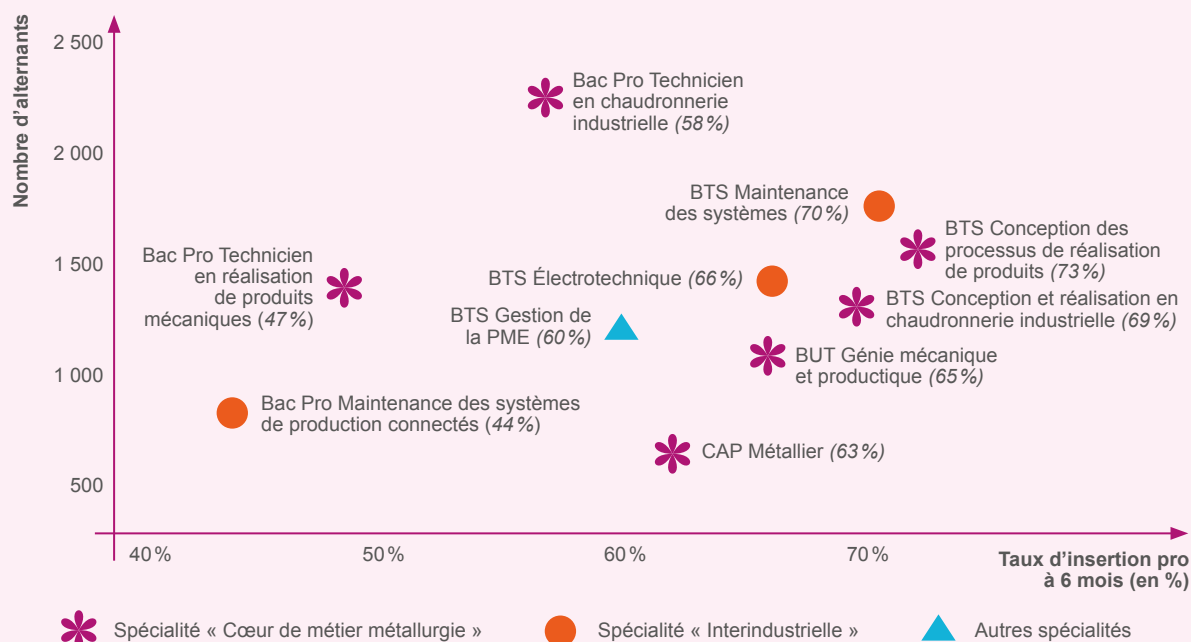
Nombre d'alternants

2 500
2 000
1 500
1 000
500

Bac Pro Technicien en chaudronnerie industrielle (58%)

BTS Maintenance des systèmes (70%)

BTS Conception des processus de réalisation de produits (73%)

Bac Pro Technicien en réalisation de produits mécaniques (47%)

BTS Électrotechnique (66%)

BTS Conception et réalisation en chaudronnerie industrielle (69%)

BTS Gestion de la PME (60%)

BUT Génie mécanique et productique (65%)

Bac Pro Maintenance des systèmes de production connectés (44%)

CAP Métallier (63%)

40% 50% 60% 70%

Taux d'insertion pro à 6 mois (en %)

Spécialité « Cœur de métier métallurgie »
Spécialité « Interindustrielle »
Autres spécialités